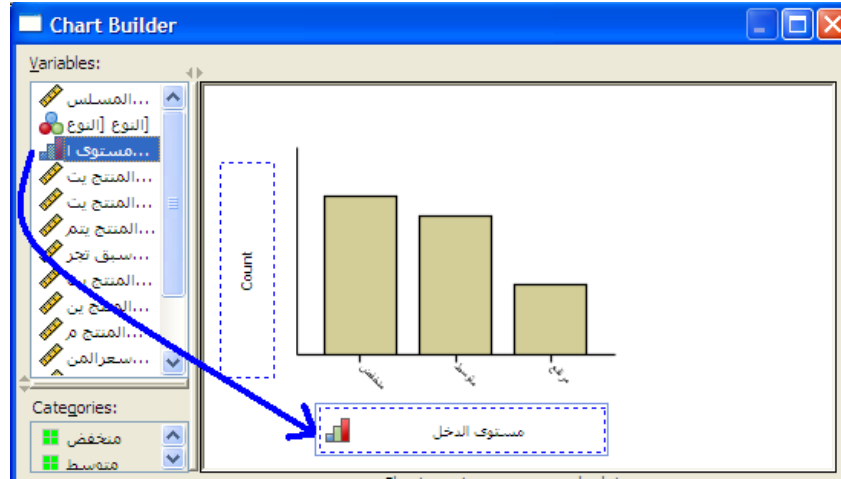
Chart Builder

Variables:

المسلسل...
[النوع [النوع
مستوى ا...
المنتج يت...
المنتج يت...
المنتج يتم...
سبق تجر...
المنتج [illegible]
المنتج ين...
المنتج م...
سعرالمن...

Categories:

منخفض
متوسط

Count

منخفض
متوسط
مرتفع

مستوى الدخل